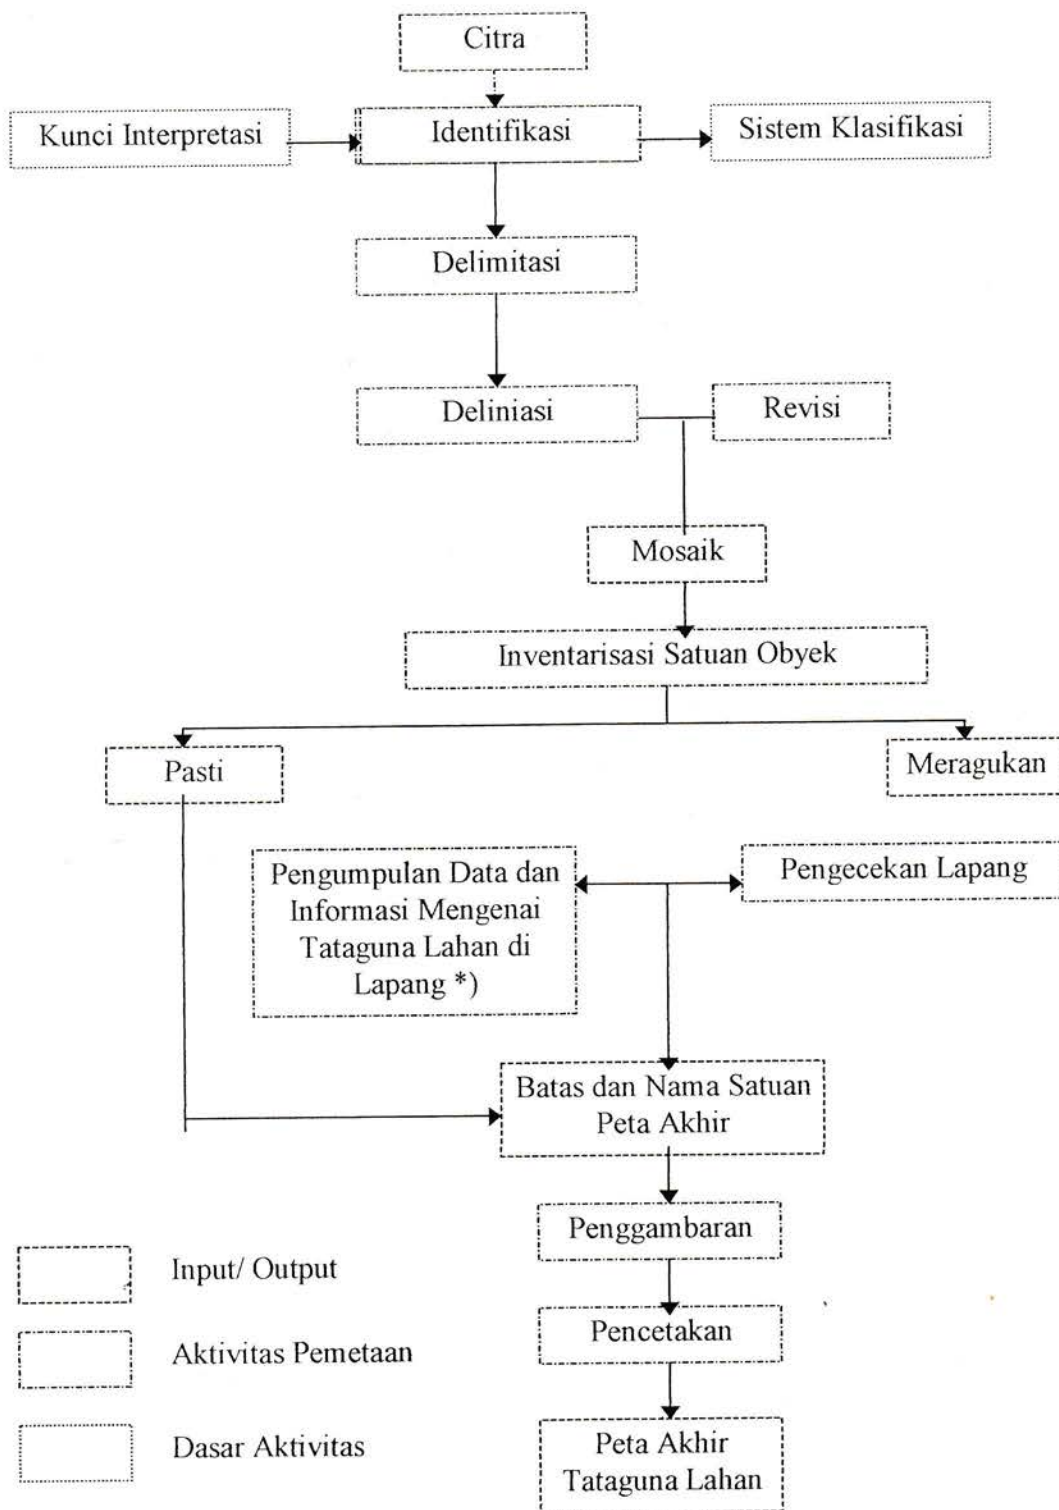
Citra

Kunci Interpretasi

Identifikasi

Sistem Klasifikasi

Delimitasi

Deliniasi

Revisi

Mosaik

Inventarisasi Satuan Obyek

Pasti

Meragukan

Pengumpulan Data dan Informasi Mengenai Tataguna Lahan di Lapang *)

Pengecekan Lapang

Batas dan Nama Satuan Peta Akhir

Penggambaran

Pencetakan

Peta Akhir Tataguna Lahan

Input/ Output

Aktivitas Pemetaan

Dasar Aktivitas